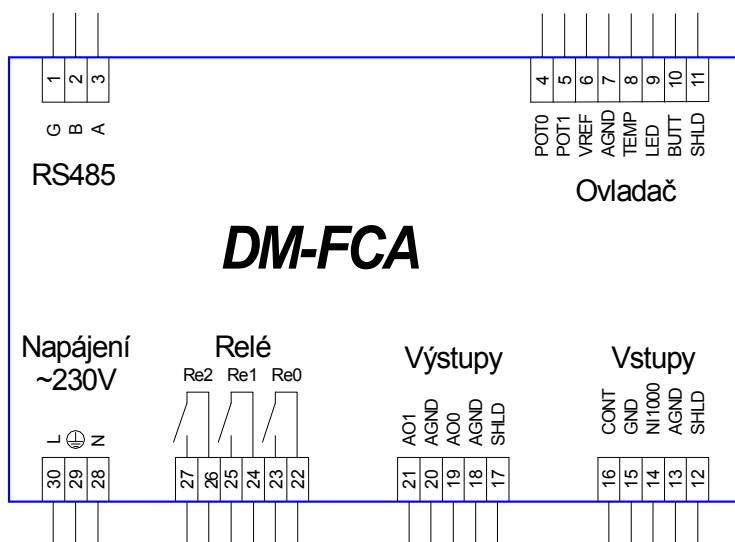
1 2 3

G B A

RS485

4 5 6 7 8 9 10 11

POT0 POT1 VREF AGND TEMP LED BUTT SHLD

Ovladač

DM-FCA

Napájení ~230V

L ⏚ N

30 29 28

Relé

Re2 Re1 Re0

27 26 25 24 23 22

Výstupy

AO1 AGND AO0 AGND SHLD

21 20 19 18 17

Vstupy

CONT GND NI1000 AGND SHLD

16 15 14 13 12